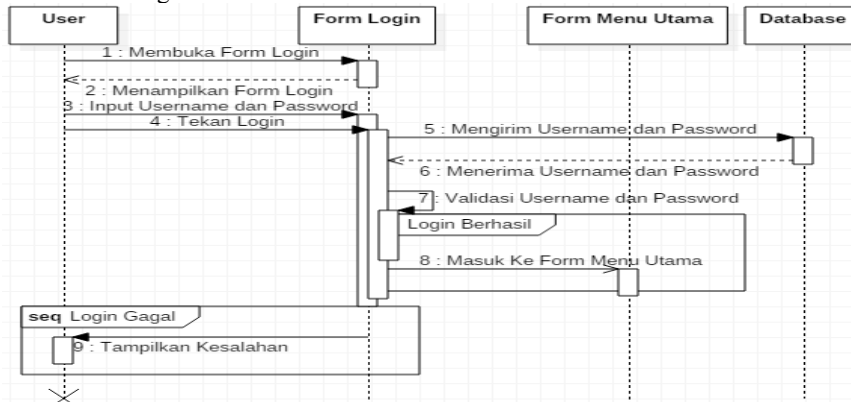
User

Form Login

Form Menu Utama

Database

1 : Membuka Form Login

2 : Menampilkan Form Login

3 : Input Username dan Password

4 : Tekan Login

5 : Mengirim Username dan Password

6 : Menerima Username dan Password

7 : Validasi Username dan Password

Login Berhasil

8 : Masuk Ke Form Menu Utama

seq Login Gagal

9 : Tampilkan Kesalahan